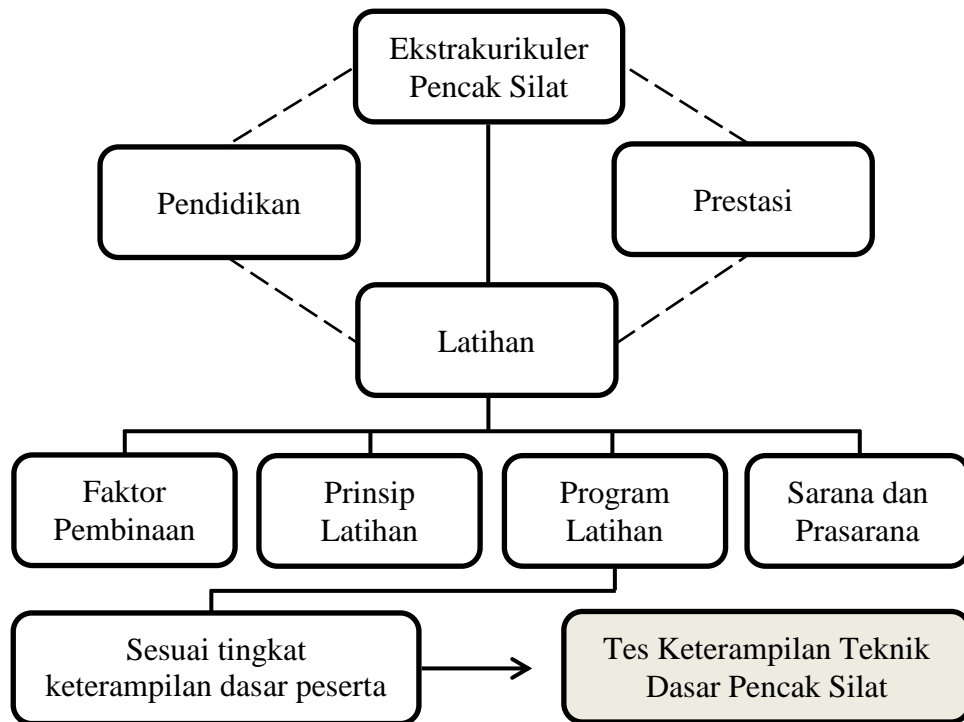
Ekstrakurikuler Pencak Silat

Pendidikan

Prestasi

Latihan

Faktor Pembinaan

Prinsip Latihan

Program Latihan

Sarana dan Prasarana

Sesuai tingkat keterampilan dasar peserta

Tes Keterampilan Teknik Dasar Pencak Silat